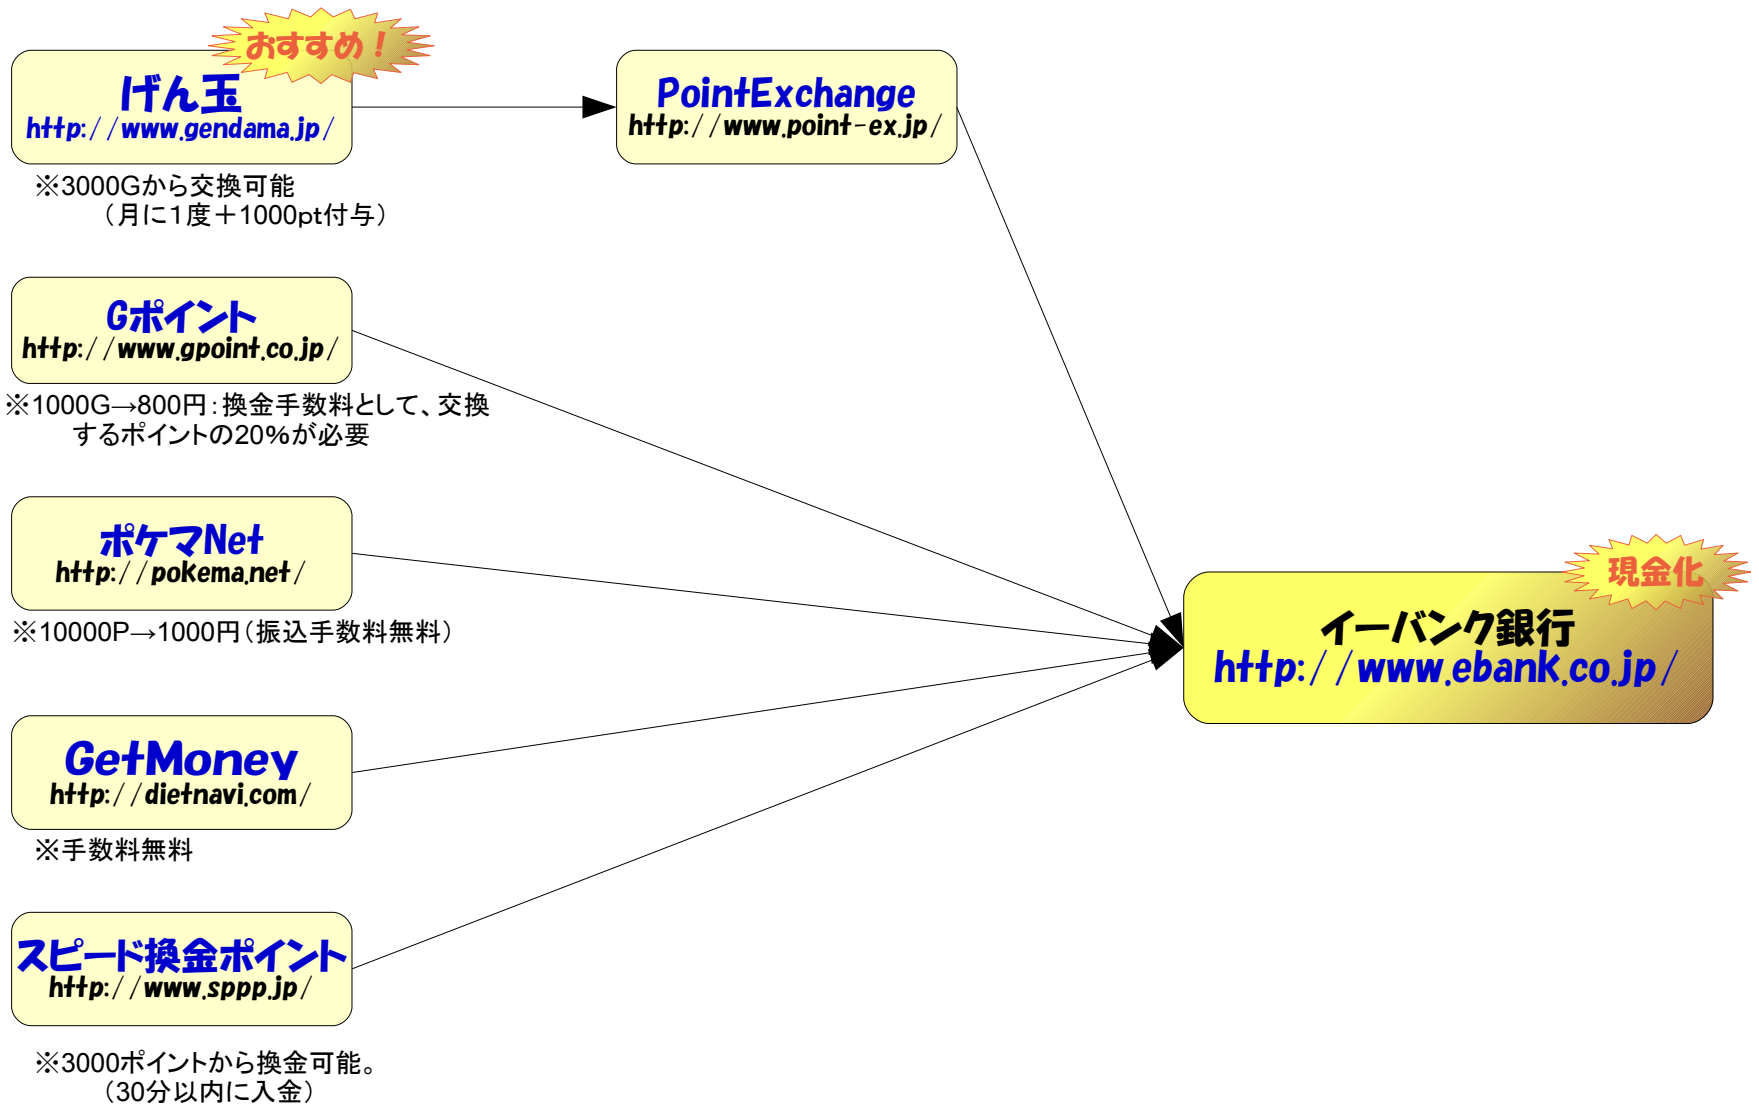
おすすめ！
げん玉
http://www.gendama.jp/
※3000Gから交換可能
（月に1度＋1000pt付与）

PointExchange
http://www.point-ex.jp/

Gポイント
http://www.gpoint.co.jp/
※1000G→800円：換金手数料として、交換するポイントの20%が必要

ポケマNet
http://pokema.net/
※10000P→1000円（振込手数料無料）

GetMoney
http://dietnavi.com/
※手数料無料

スピード換金ポイント
http://www.sppp.jp/
※3000ポイントから換金可能。
（30分以内に入金）

現金化
イーバンク銀行
http://www.ebank.co.jp/